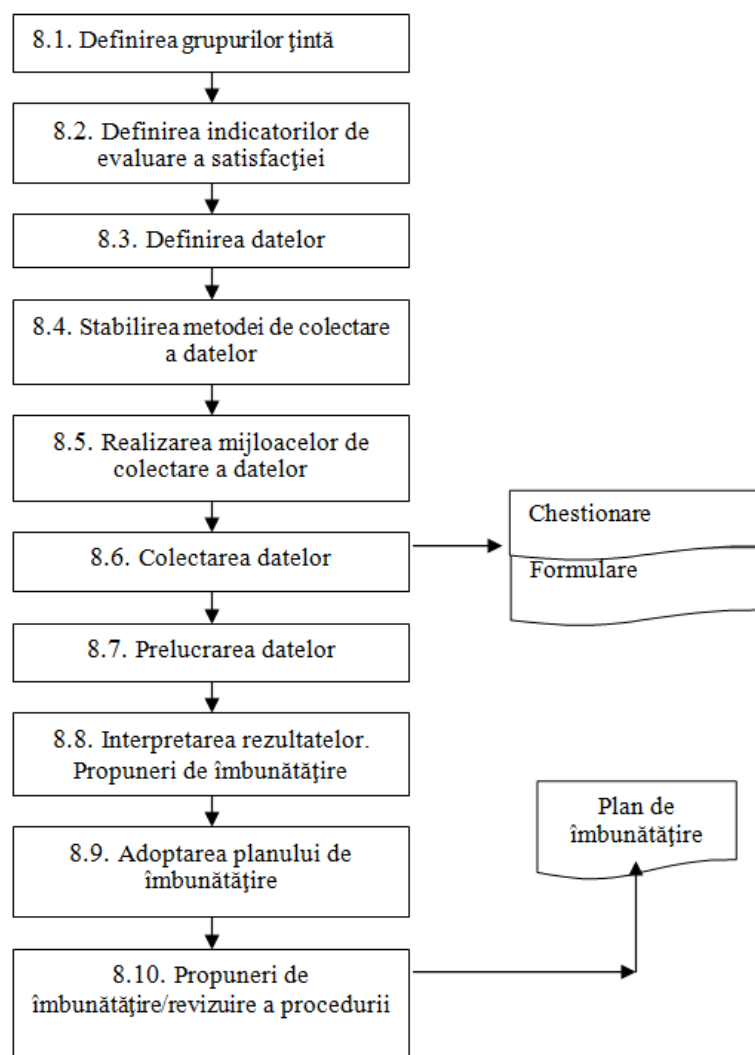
8.1. Definirea grupurilor ţintă

8.2. Definirea indicatorilor de evaluare a satisfacţiei

8.3. Definirea datelor

8.4. Stabilirea metodei de colectare a datelor

8.5. Realizarea mijloacelor de colectare a datelor

8.6. Colectarea datelor

Chestionare

Formulare

8.7. Prelucrarea datelor

8.8. Interpretarea rezultatelor. Propuneri de îmbunătăţire

Plan de îmbunătăţire

8.9. Adoptarea planului de îmbunătăţire

8.10. Propuneri de îmbunătăţire/revizuire a procedurii